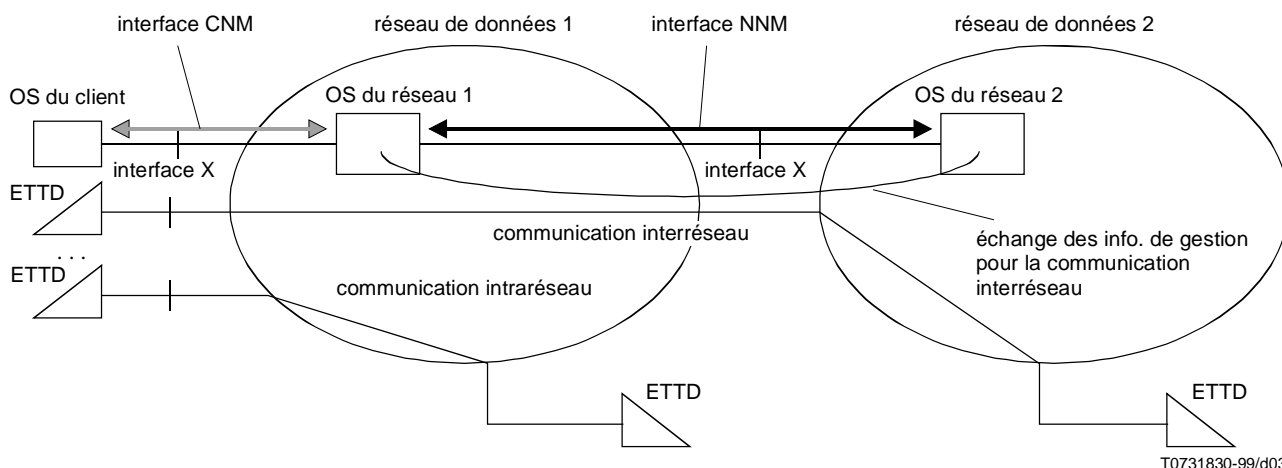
interface CNM

réseau de données 1

interface NNM

réseau de données 2

OS du client

OS du réseau 1

OS du réseau 2

interface X

interface X

ETTD

communication interréseau

échange des info. de gestion pour la communication interréseau

. . .

ETTD

communication intraréseau

ETTD

ETTD

T0731830-99/d03